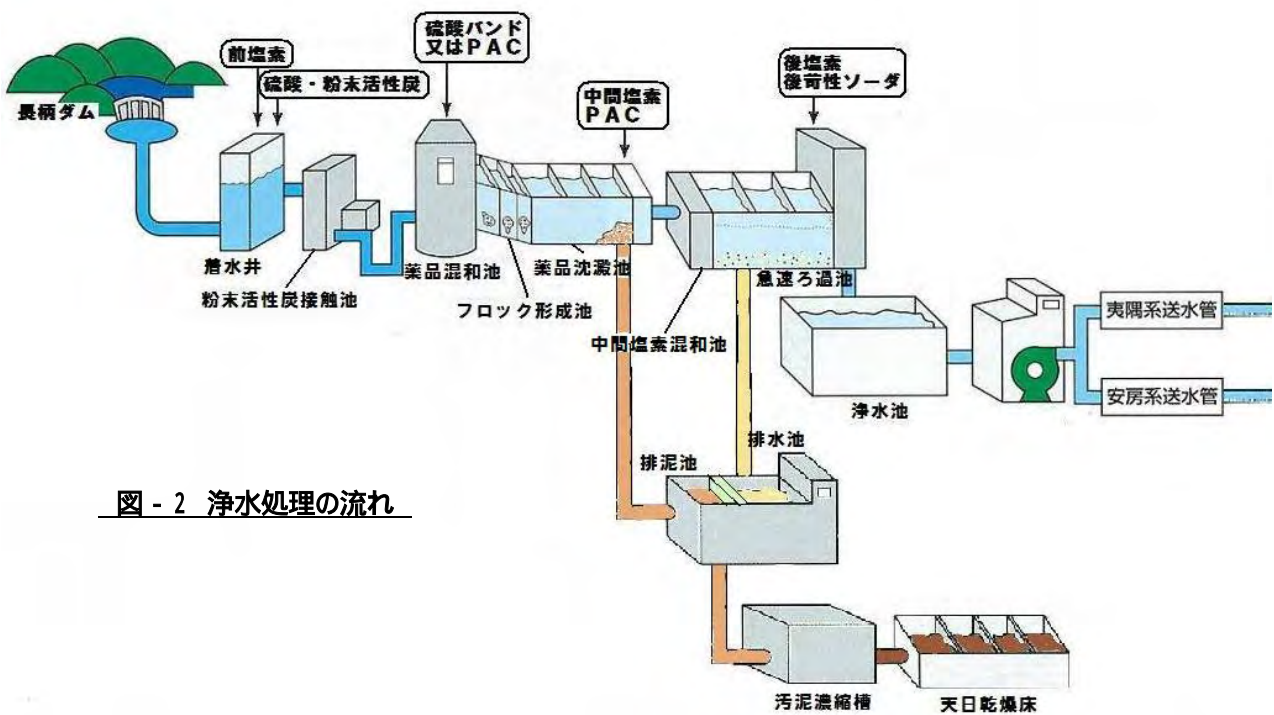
長柄ダム

前塩素

硫酸・粉末活性炭

硫酸バンド
又はPAC

中間塩素
PAC

後塩素
後苛性ソーダ

着水井

粉末活性炭接触池

薬品混和池

フロック形成池

薬品沈澱池

中間塩素混和池

急速ろ過池

浄水池

夷隅系送水管

安房系送水管

排水池

排泥池

図 - 2　浄水処理の流れ

汚泥濃縮槽

天日乾燥床